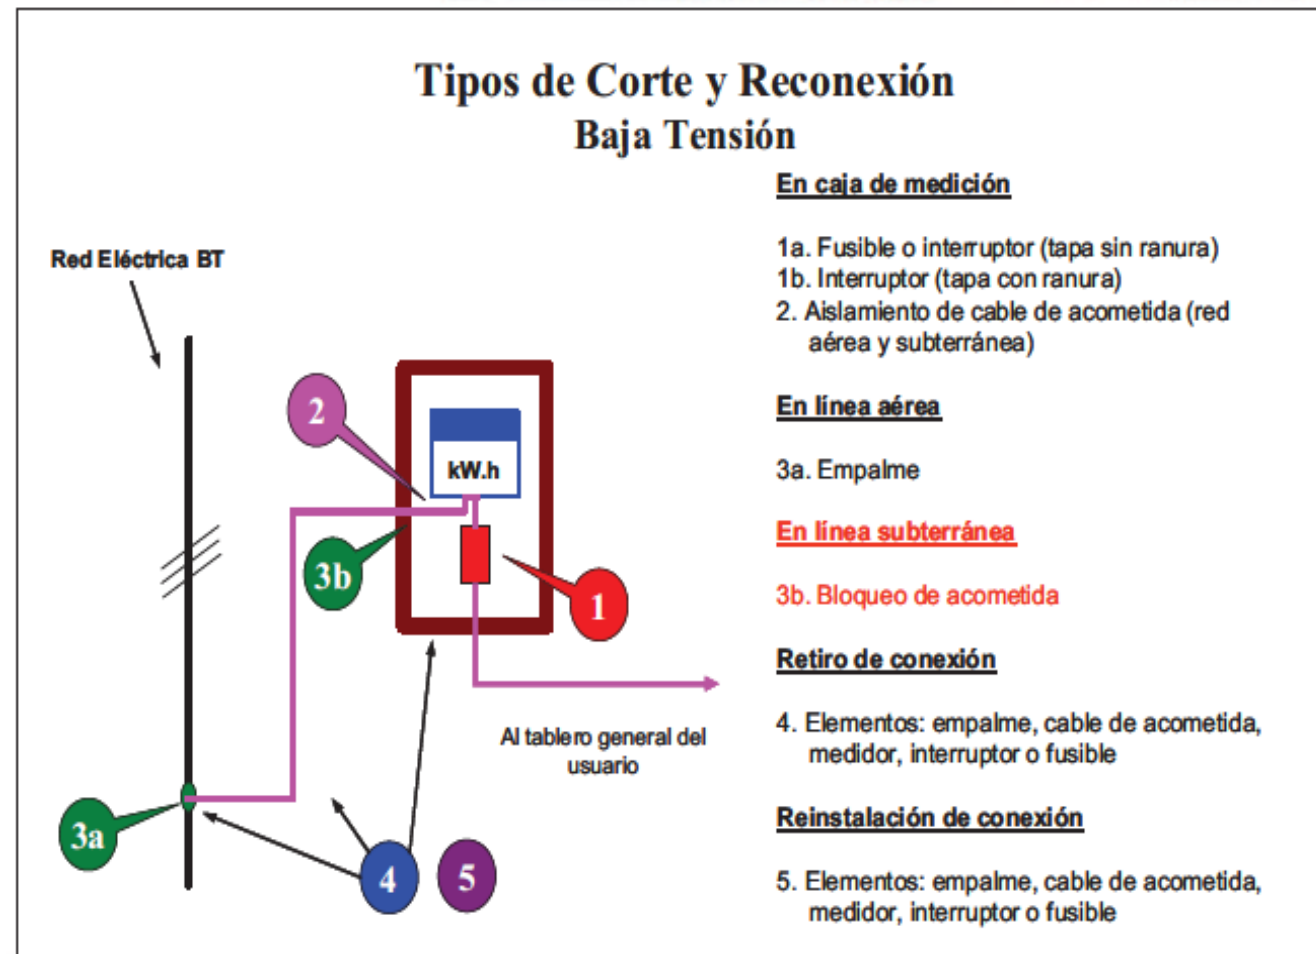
Tipos de Corte y Reconexión
Baja Tensión

Red Eléctrica BT

2

kW.h

3b

1

Al tablero general del usuario

3a

4

5

En caja de medición

1a. Fusible o interruptor (tapa sin ranura)
1b. Interruptor (tapa con ranura)
2. Aislamiento de cable de acometida (red aérea y subterránea)

En línea aérea

3a. Empalme

En línea subterránea

3b. Bloqueo de acometida

Retiro de conexión

4. Elementos: empalme, cable de acometida, medidor, interruptor o fusible

Reinstalación de conexión

5. Elementos: empalme, cable de acometida, medidor, interruptor o fusible